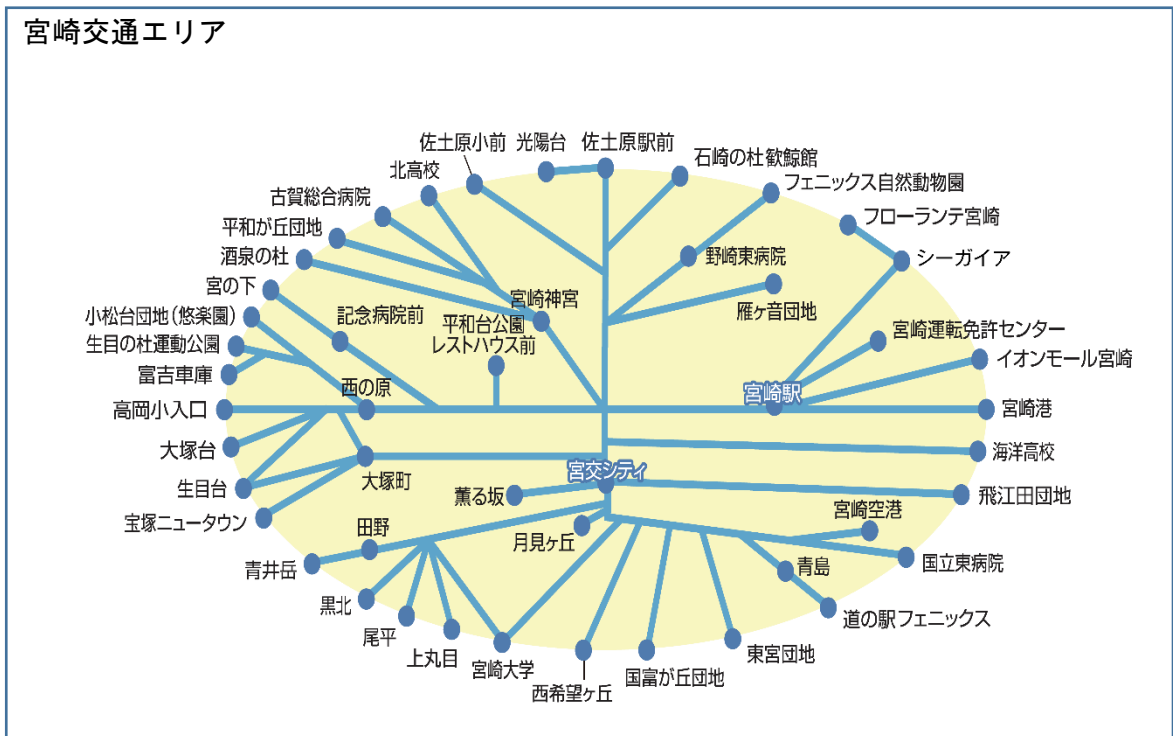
宮崎交通エリア

佐土原小前
光陽台
佐土原駅前
石崎の杜歓鯨館
北高校
フェニックス自然動物園
古賀総合病院
フローランテ宮崎
平和が丘団地
シーガイア
酒泉の杜
野崎東病院
宮の下
宮崎神宮
雁ヶ音団地
小松台団地（悠楽園）
記念病院前
平和台公園
レストハウス前
宮崎運転免許センター
生目の杜運動公園
イオンモール宮崎
富吉車庫
西の原
宮崎駅
高岡小入口
宮崎港
大塚台
海洋高校
宮交シティ
大塚町
生目台
薫る坂
飛江田団地
宝塚ニュータウン
宮崎空港
田野
月見ヶ丘
青井岳
国立東病院
青島
黒北
道の駅フェニックス
尾平
上丸目
東宮団地
宮崎大学
国富が丘団地
西希望ヶ丘